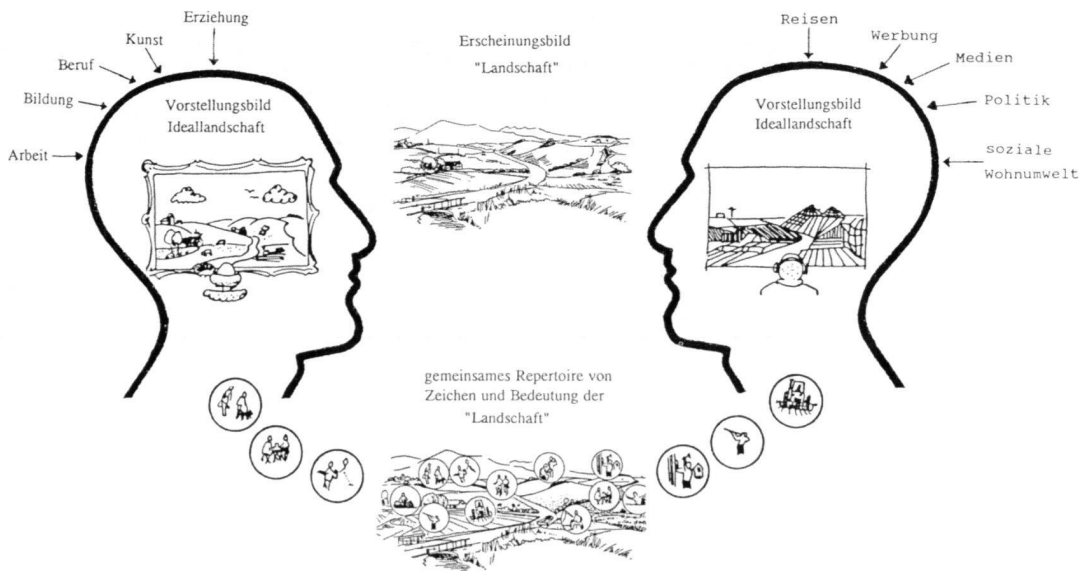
Erziehung
Kunst
Beruf
Bildung
Arbeit

Vorstellungsbild
Ideallandschaft

Erscheinungsbild
"Landschaft"

Reisen
Werbung
Medien
Politik
soziale
Wohnumwelt

Vorstellungsbild
Ideallandschaft

gemeinsames Repertoire von Zeichen und Bedeutung der "Landschaft"